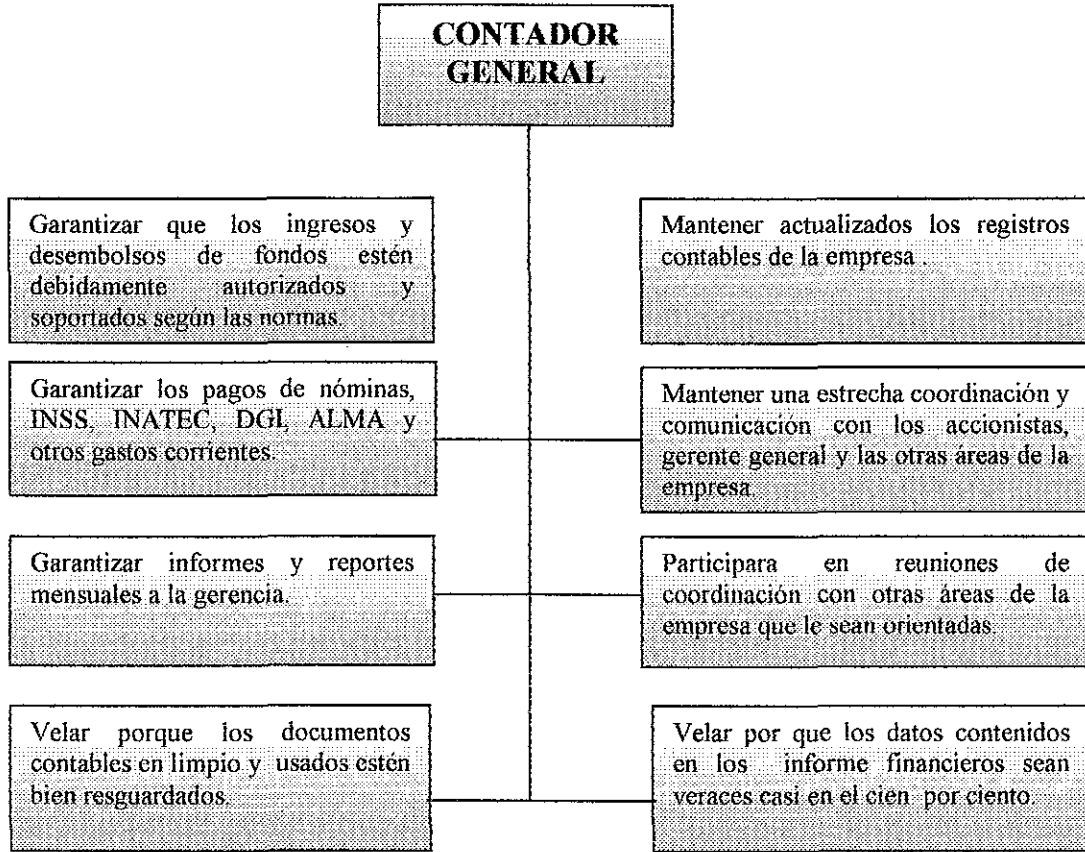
CONTADOR GENERAL

Garantizar que los ingresos y desembolsos de fondos estén debidamente autorizados y soportados según las normas.

Mantener actualizados los registros contables de la empresa .

Garantizar los pagos de nóminas, INSS, INATEC, DGI, ALMA y otros gastos corrientes.

Mantener una estrecha coordinación y comunicación con los accionistas, gerente general y las otras áreas de la empresa.

Garantizar informes y reportes mensuales a la gerencia.

Participara en reuniones de coordinación con otras áreas de la empresa que le sean orientadas.

Velar porque los documentos contables en limpio y usados estén bien resguardados.

Velar por que los datos contenidos en los informe financieros sean veraces casi en el cien por ciento.